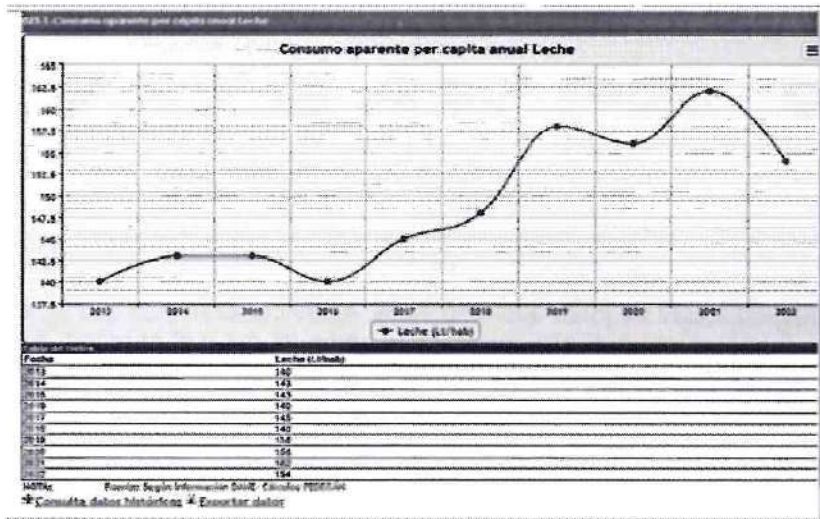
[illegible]

Consumo aparente per capita anual Leche

165
162.5
160
157.5
155
152.5
150
147.5
145
142.5
140
137.5

2013 2014 2015 2016 2017 2018 2019 2020 2021 2022

Leche (Lt/hab)

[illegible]

| Fecha | Leche (Lt/hab) |
|---|---|
| 2013 | 140 |
| 2014 | 143 |
| 2015 | 143 |
| 2016 | 140 |
| 2017 | 145 |
| 2018 | 140 |
| 2019 | 158 |
| 2020 | 156 |
| 2021 | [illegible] |
| 2022 | 154 |

NOTA: Fuente: Según información DANE. Cálculos FEDEGAN

Consulta datos históricos Exportar datos